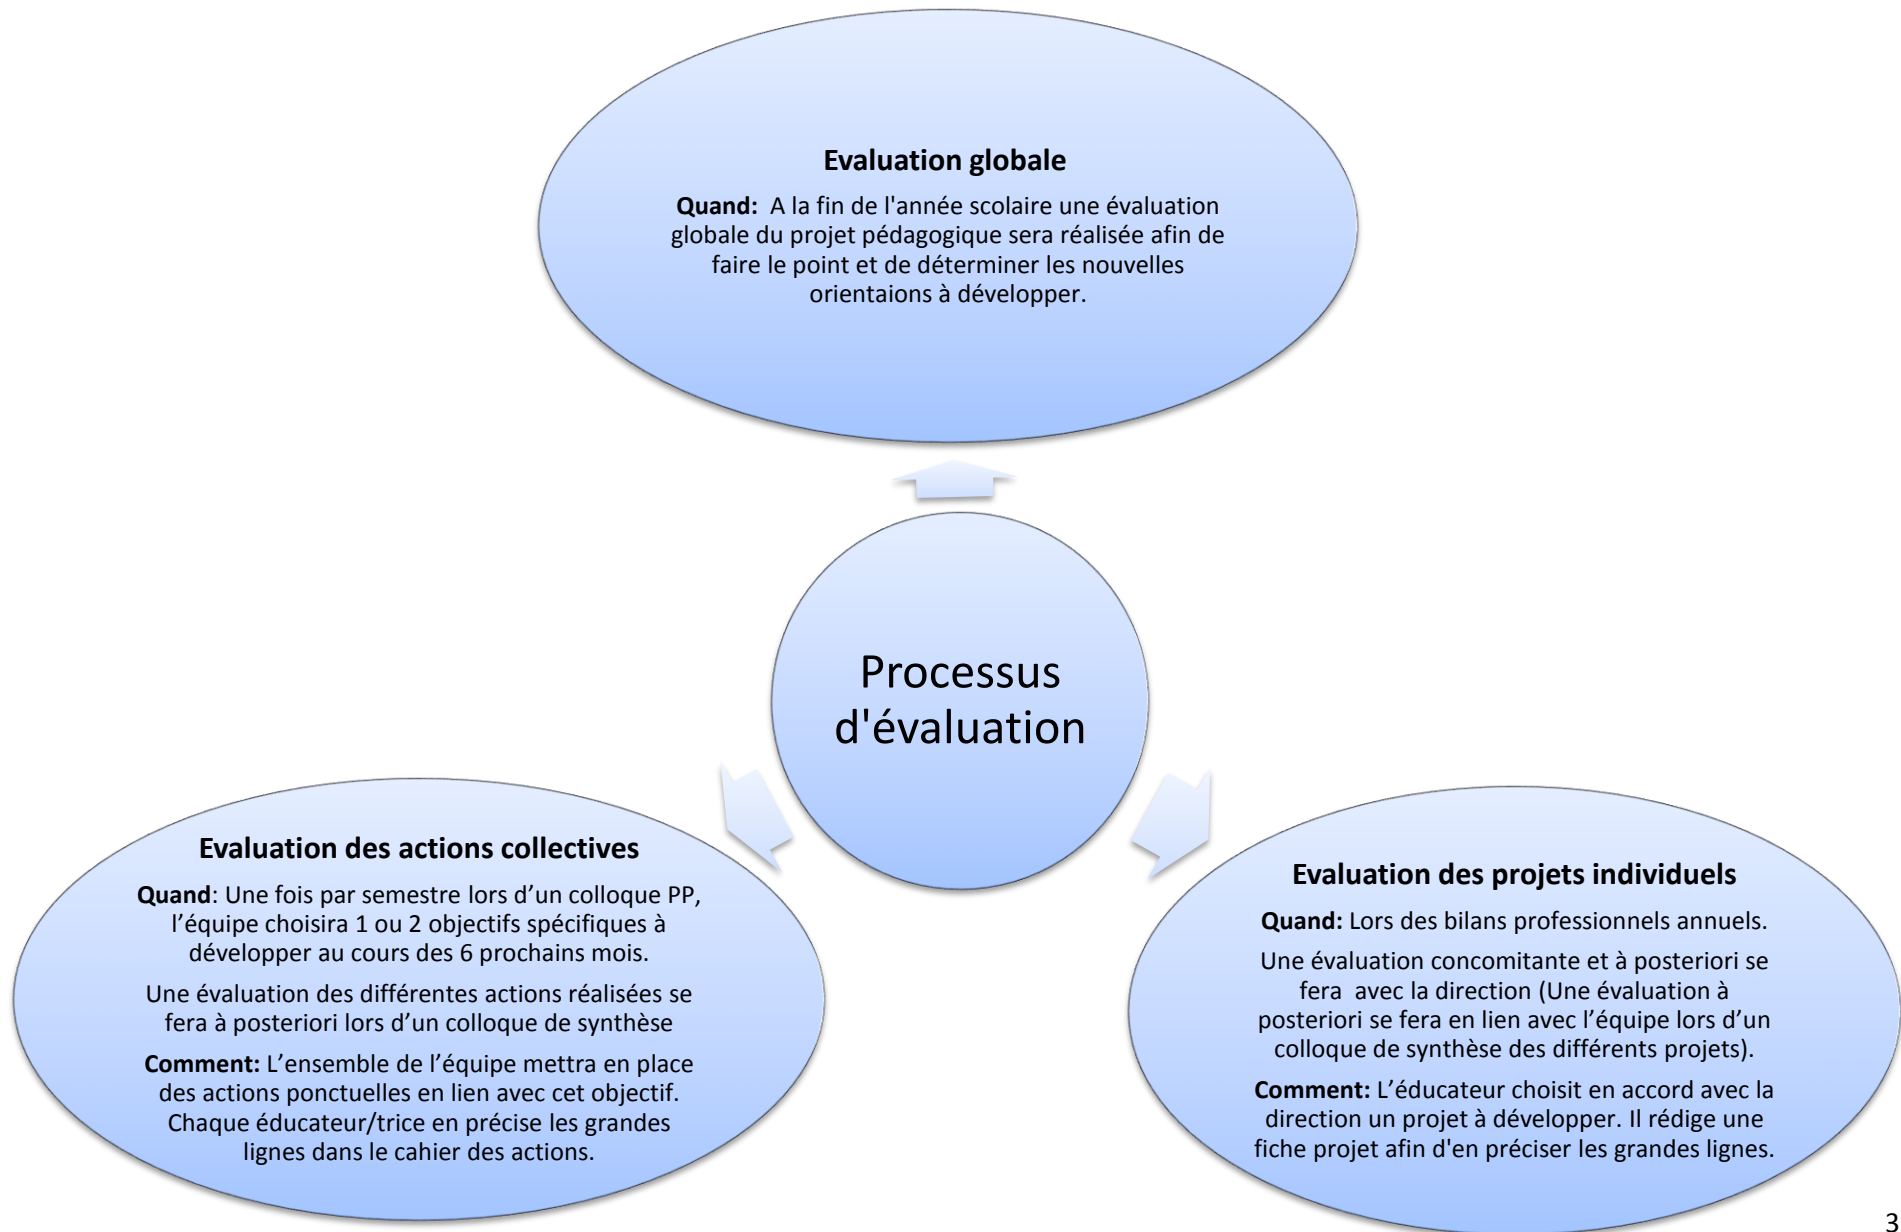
Evaluation globale

Quand: A la fin de l'année scolaire une évaluation globale du projet pédagogique sera réalisée afin de faire le point et de déterminer les nouvelles orientaions à développer.

Processus d'évaluation

Evaluation des actions collectives

Quand: Une fois par semestre lors d'un colloque PP, l'équipe choisira 1 ou 2 objectifs spécifiques à développer au cours des 6 prochains mois.

Une évaluation des différentes actions réalisées se fera à posteriori lors d'un colloque de synthèse

Comment: L'ensemble de l'équipe mettra en place des actions ponctuelles en lien avec cet objectif. Chaque éducateur/trice en précise les grandes lignes dans le cahier des actions.

Evaluation des projets individuels

Quand: Lors des bilans professionnels annuels.

Une évaluation concomitante et à posteriori se fera avec la direction (Une évaluation à posteriori se fera en lien avec l'équipe lors d'un colloque de synthèse des différents projets).

Comment: L'éducateur choisit en accord avec la direction un projet à développer. Il rédige une fiche projet afin d'en préciser les grandes lignes.

3